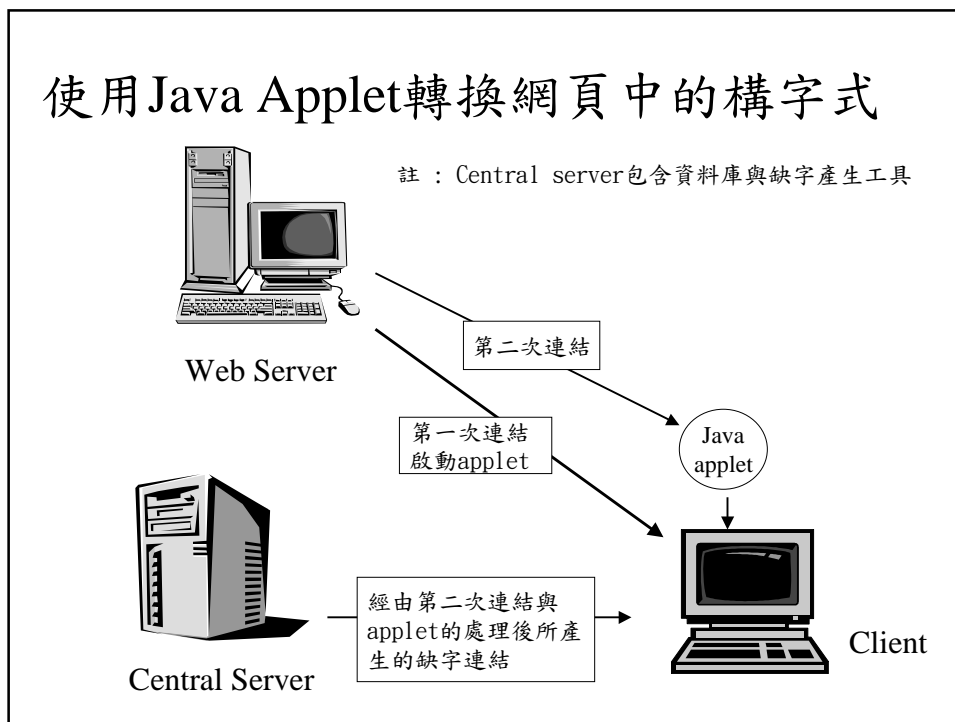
使用Java Applet轉換網頁中的構字式

註：Central server包含資料庫與缺字產生工具

Web Server

第二次連結

第一次連結
啟動applet

Java applet

Central Server

經由第二次連結與applet的處理後所產生的缺字連結

Client